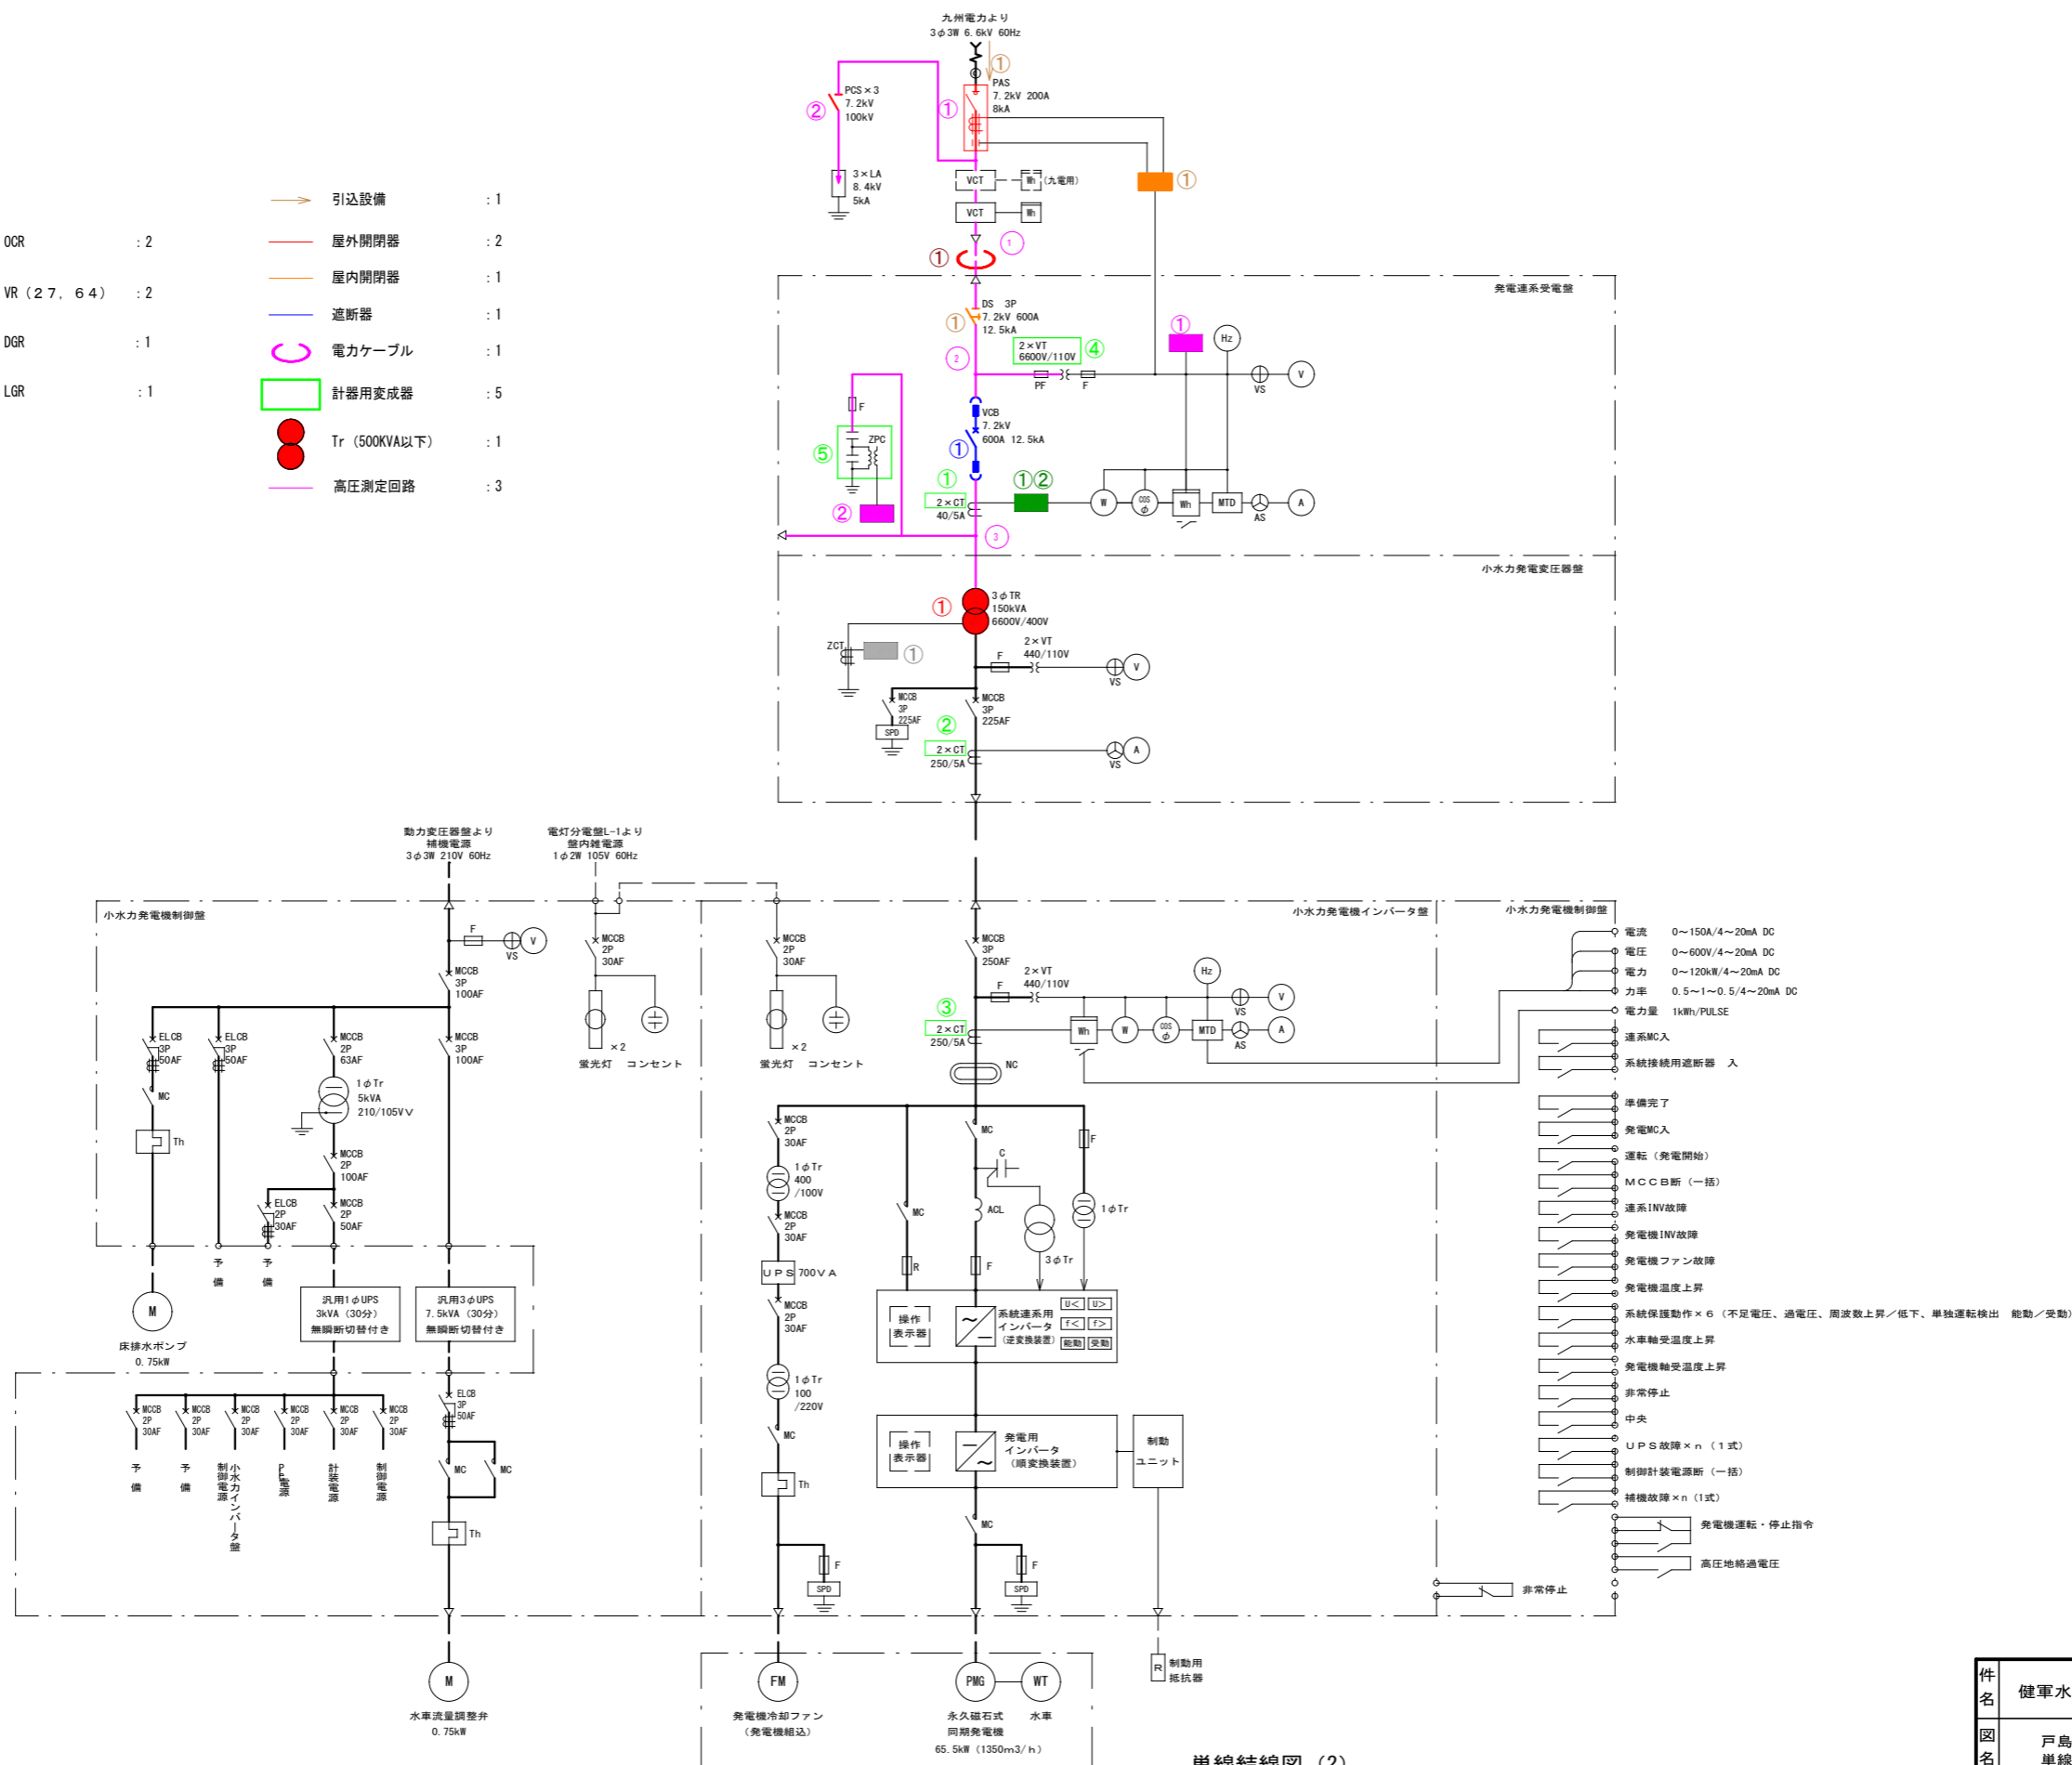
九州電力より
3φ3W 6.6kV 60Hz

①
PAS
7.2kV 200A
8kA

PCS×3
7.2kV
100kV
②
①

3×LA
8.4kV
5kA

VCT
Wh (九電用)
VCT
Wh
①

① ①

発電連系受電盤

DS 3P
7.2kV 600A
12.5kA
①
①
Hz
2
2×VT
6600V/110V
④
PF F VS V

F
ZPC
⑤
VCB
7.2kV
600A 12.5kA
①
① ①②
2×CT
40/5A
W cos φ Wh MTD AS A
② 
3

小水力発電変圧器盤
3φTR
150kVA
6600V/400V
①
ZCT ①
2×VT
440/110V
F VS V
MCCB 3P 225AF
SPD
MCCB 3P 225AF
②
2×CT
250/5A
VS A

引込設備 : 1
OCR : 2
屋外開閉器 : 2
屋内開閉器 : 1
VR（27, 64） : 2
遮断器 : 1
DGR : 1
電力ケーブル : 1
LGR : 1
計器用変成器 : 5
Tr（500KVA以下） : 1
高圧測定回路 : 3

動力変圧器盤より
補機電源
3φ3W 210V 60Hz

電灯分電盤L-1より
盤内雑電源
1φ2W 105V 60Hz

小水力発電機制御盤
F V VS
MCCB 3P 100AF
ELCB 3P 50AF
MC
Th
ELCB 3P 50AF
MCCB 2P 63AF
1φTr 5kVA 210/105VV
MCCB 2P 100AF
ELCB 2P 30AF
MCCB 2P 50AF
MCCB 3P 100AF
予備
予備
M
床排水ポンプ
0.75kW
汎用1φUPS
3kVA（30分）
無瞬断切替付き
汎用3φUPS
7.5kVA（30分）
無瞬断切替付き

MCCB 2P 30AF
×2
蛍光灯 コンセント
MCCB 2P 30AF
×2
蛍光灯 コンセント

MCCB 2P 30AF ×6
予備
予備
小水力インバータ盤制御電源
PLC電源
計装電源
制御電源
ELCB 3P 50AF
MC MC
Th
M
水車流量調整弁
0.75kW

小水力発電機インバータ盤
MCCB 3P 250AF
2×VT
440/110V
F
Hz V VS
③
2×CT
250/5A
Wh W cos φ MTD AS A
NC
MCCB 2P 30AF
1φTr
400
/100V
MCCB 2P 30AF
UPS 700VA
MCCB 2P 30AF
1φTr
100
/220V
MC
Th
F
SPD
FM
発電機冷却ファン
（発電機組込）

MC
R
MC
C
ACL
F
3φTr
1φTr
F
操作表示器
系統連系用
インバータ
（逆変換装置）
U< U>
f< f>
能動 受動
操作表示器
発電用
インバータ
（順変換装置）
制動
ユニット
MC
F
SPD
PMG
WT
永久磁石式
同期発電機
65.5kW（1350m3/h）
水車
R
制動用
抵抗器

小水力発電機制御盤
電流 0～150A/4～20mA DC
電圧 0～600V/4～20mA DC
電力 0～120kW/4～20mA DC
力率 0.5～1～0.5/4～20mA DC
電力量 1kWh/PULSE
連系MC入
系統接続用遮断器 入
準備完了
発電MC入
運転（発電開始）
MCCB断（一括）
連系INV故障
発電機INV故障
発電機ファン故障
発電機温度上昇
系統保護動作×6（不足電圧、過電圧、周波数上昇／低下、単独運転検出 能動／受動）
水車軸受温度上昇
発電機軸受温度上昇
非常停止
中央
UPS故障×n（1式）
制御計装電源断（一括）
補機故障×n（1式）
発電機運転・停止指令
高圧地絡過電圧
非常停止

単線結線図（2）

件名 健軍水
図名 戸島
単線